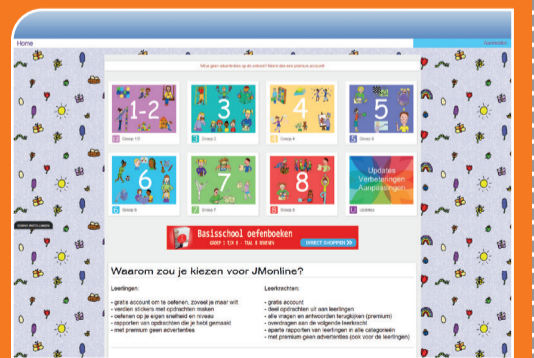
Home

Contact

Wilt geen advertenties op de website? Neem dan een premium account!

1-2

3

4

5

Groep 1/2

Groep 3

Groep 4

Groep 5

6

7

8

Updates Verbeteringen Aanpassingen

Groep 6

Groep 7

Groep 8

Updates

Basisschool oefenboeken

GROEP 1 T/M 8 - TAAL & REKENEN

DIRECT SHOPPEN >>

Waarom zou je kiezen voor JMonline?

Leerlingen:

- gratis account om te oefenen, zoveel je maar wilt
- verdien stickers met opdrachten maken
- oefenen op je eigen snelheid en niveau
- rapporten van opdrachten die je hebt gemaakt
- met premium geen advertenties

Leerkrachten:

- gratis account
- deel opdrachten uit aan leerlingen
- alle vragen en antwoorden terugkijken (premium)
- overdragen aan de volgende leerkracht
- aparte rapporten van leerlingen in alle categorieën
- met premium geen advertenties (ook voor de leerlingen)